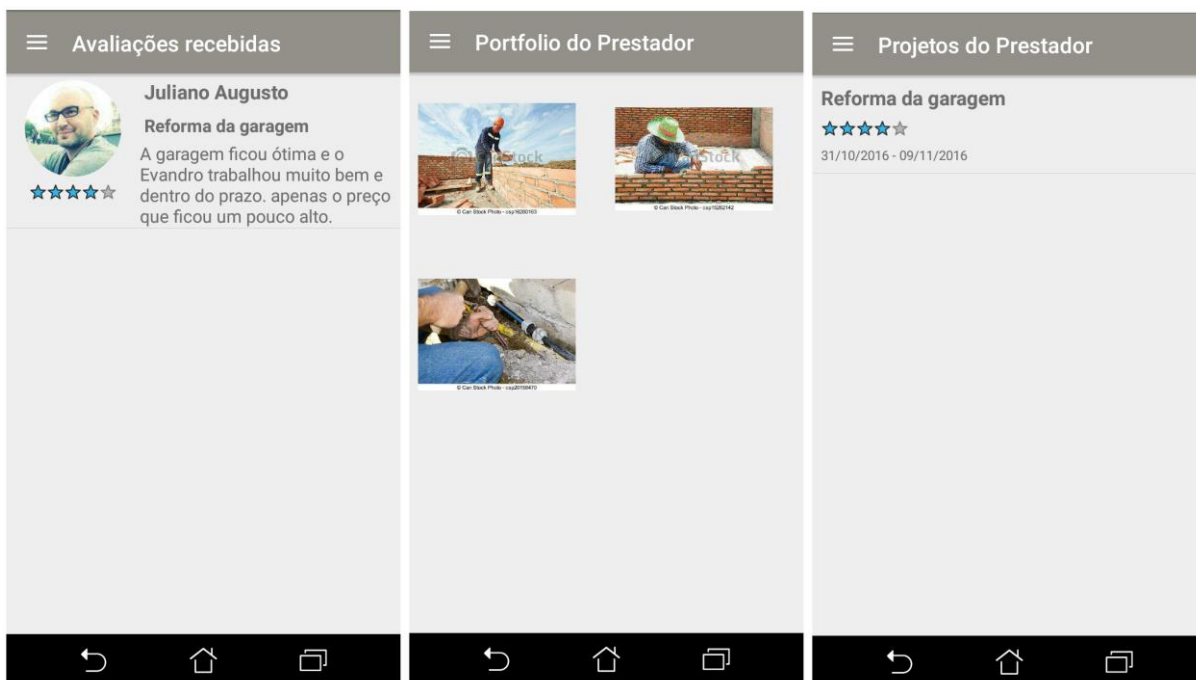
Avaliações recebidas

Juliano Augusto

Reforma da garagem

A garagem ficou ótima e o Evandro trabalhou muito bem e dentro do prazo. apenas o preço que ficou um pouco alto.

Portfolio do Prestador

© Can Stock Photo - csp16280103

© Can Stock Photo - csp15252142

© Can Stock Photo - csp20709470

Projetos do Prestador

Reforma da garagem

31/10/2016 - 09/11/2016